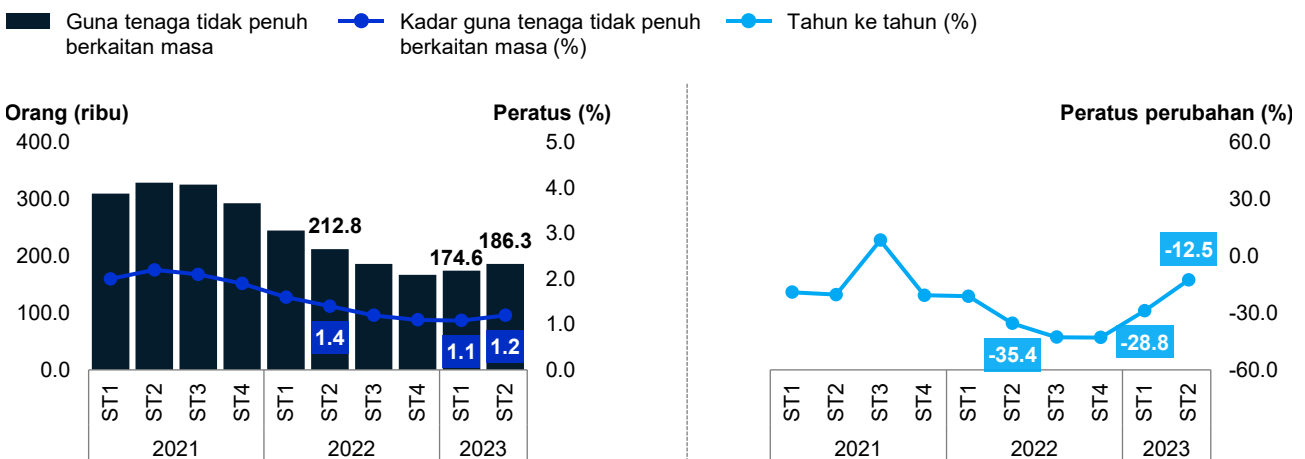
Guna tenaga tidak penuh berkaitan masa

Kadar guna tenaga tidak penuh berkaitan masa (%)

Tahun ke tahun (%)

Orang (ribu)

Peratus (%)

400.0
300.0
200.0
100.0
0.0

5.0
4.0
3.0
2.0
1.0
0.0

212.8
174.6
186.3
1.4
1.1
1.2

ST1 ST2 ST3 ST4 ST1 ST2 ST3 ST4 ST1 ST2

2021 2022 2023

Peratus perubahan (%)

60.0
30.0
0.0
-30.0
-60.0

-12.5
-35.4
-28.8

ST1 ST2 ST3 ST4 ST1 ST2 ST3 ST4 ST1 ST2

2021 2022 2023